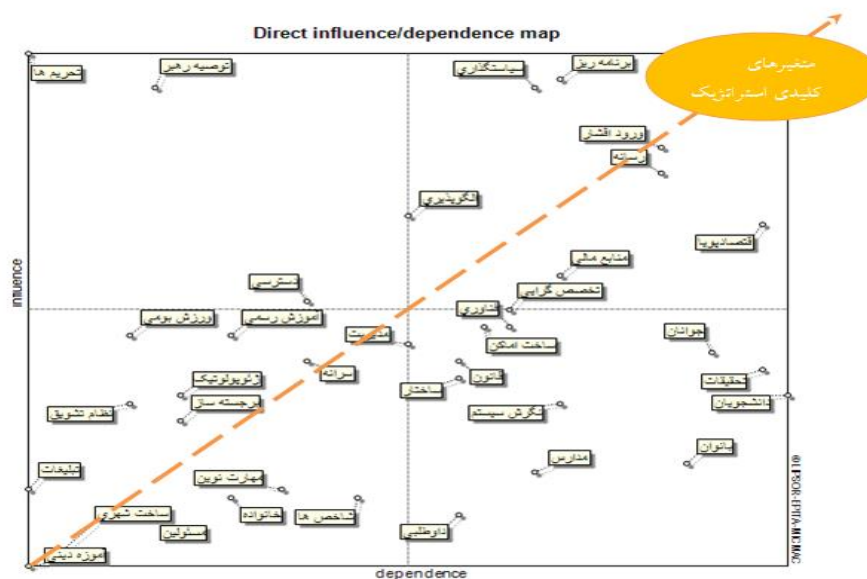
Direct influence/dependence map

متغیرهای کلیدی استراتژیک

تحریم ها
توصیه رهبر
سیاستگذاری
برنامه ریز
ورود اقشار
رسانه
الگوپذیری
اقتصادپویا
منابع مالی
تخصص گرایی
فناوری
دسترسی
ورزش بومی
آموزش رسمی
مدیریت
ساخت امکن
جوانان
سرانه
ژئوپولوتیک
برجسته ساز
قانون
ساختار
حقیقات
نظام تشویق
نگرش سیستم
دانشجویان
مدارس
بانوان
تبلیغات
مهارت نوین
خانواده
ساخت شهری
شاخص ها
مسئولین
داوطلبی
آموزه دینی

influence
dependence
© LIPSOR-EPITA-MICMAC